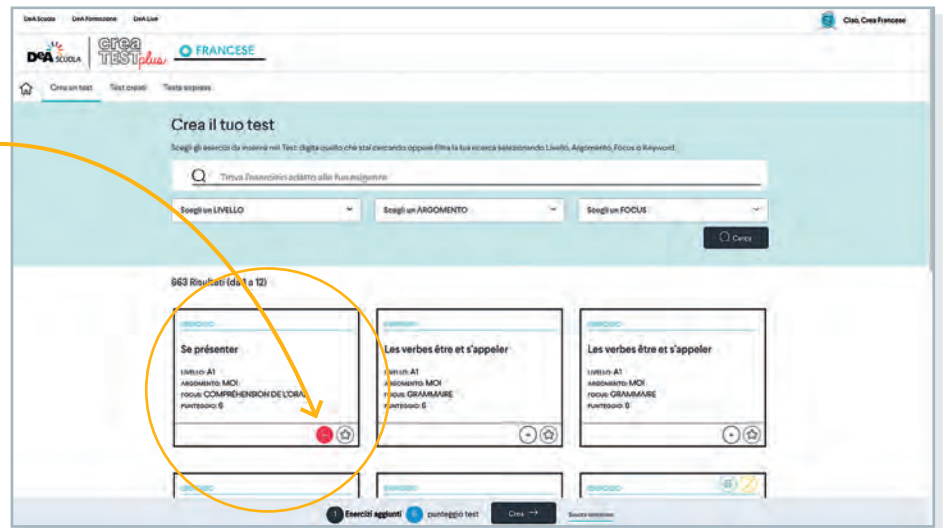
DeA Scuola DeA Formazione DeA Live

Ciao, Crea Francese

DeA SCUOLA crea TEST plus FRANCESE

Crea un test Test creati Testo esposto

Crea il tuo test

Scegli gli esercizi da inserire nel Test: digita quello che stai cercando oppure filtra la tua ricerca selezionando Livello, Argomento, Focus o Keyword.

Trova l'esercizio adatto alle tue esigenze

Scegli un LIVELLO

Scegli un ARGOMENTO

Scegli un FOCUS

Cerca

663 Risultati (da 1 a 12)

ESERCIZIO
Se présenter
LIVELLO: A1
ARGOMENTO: MOI
FOCUS: COMPRÉHENSION DE L'ORAL
PUNTEGGIO: 6

ESERCIZIO
Les verbes être et s'appeler
LIVELLO: A1
ARGOMENTO: MOI
FOCUS: GRAMMAIRE
PUNTEGGIO: 6

ESERCIZIO
Les verbes être et s'appeler
LIVELLO: A1
ARGOMENTO: MOI
FOCUS: GRAMMAIRE
PUNTEGGIO: 8

ESERCIZIO

ESERCIZIO

ESERCIZIO

1 Esercizi aggiunti 6 punteggio test Crea Svuota selezione